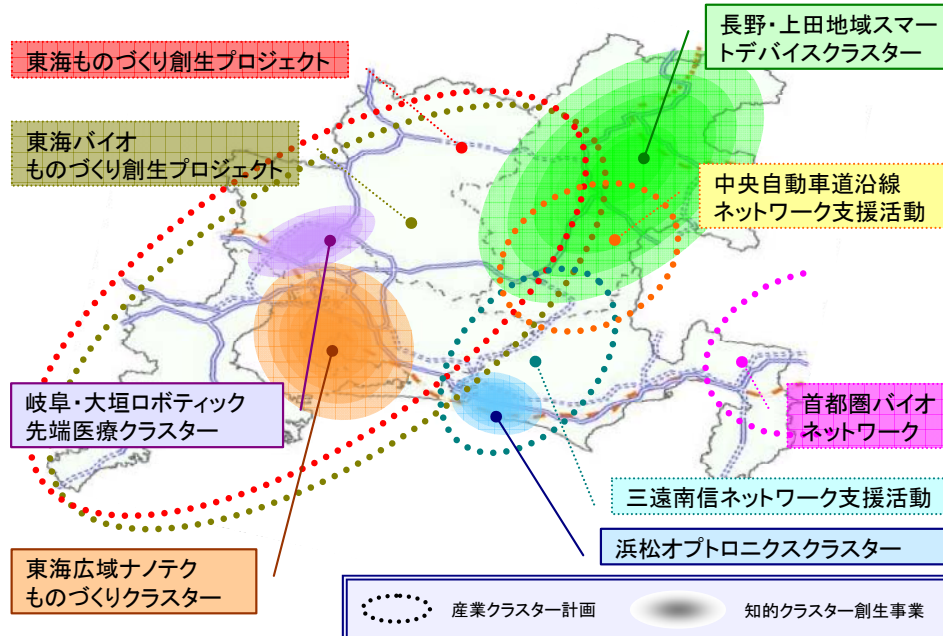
東海ものづくり創生プロジェクト

東海バイオ
ものづくり創生プロジェクト

長野・上田地域スマートデバイスクラスター

中央自動車道沿線
ネットワーク支援活動

首都圏バイオ
ネットワーク

岐阜・大垣ロボティック
先端医療クラスター

三遠南信ネットワーク支援活動

浜松オプトロニクスクラスター

東海広域ナノテク
ものづくりクラスター

産業クラスター計画

知的クラスター創生事業